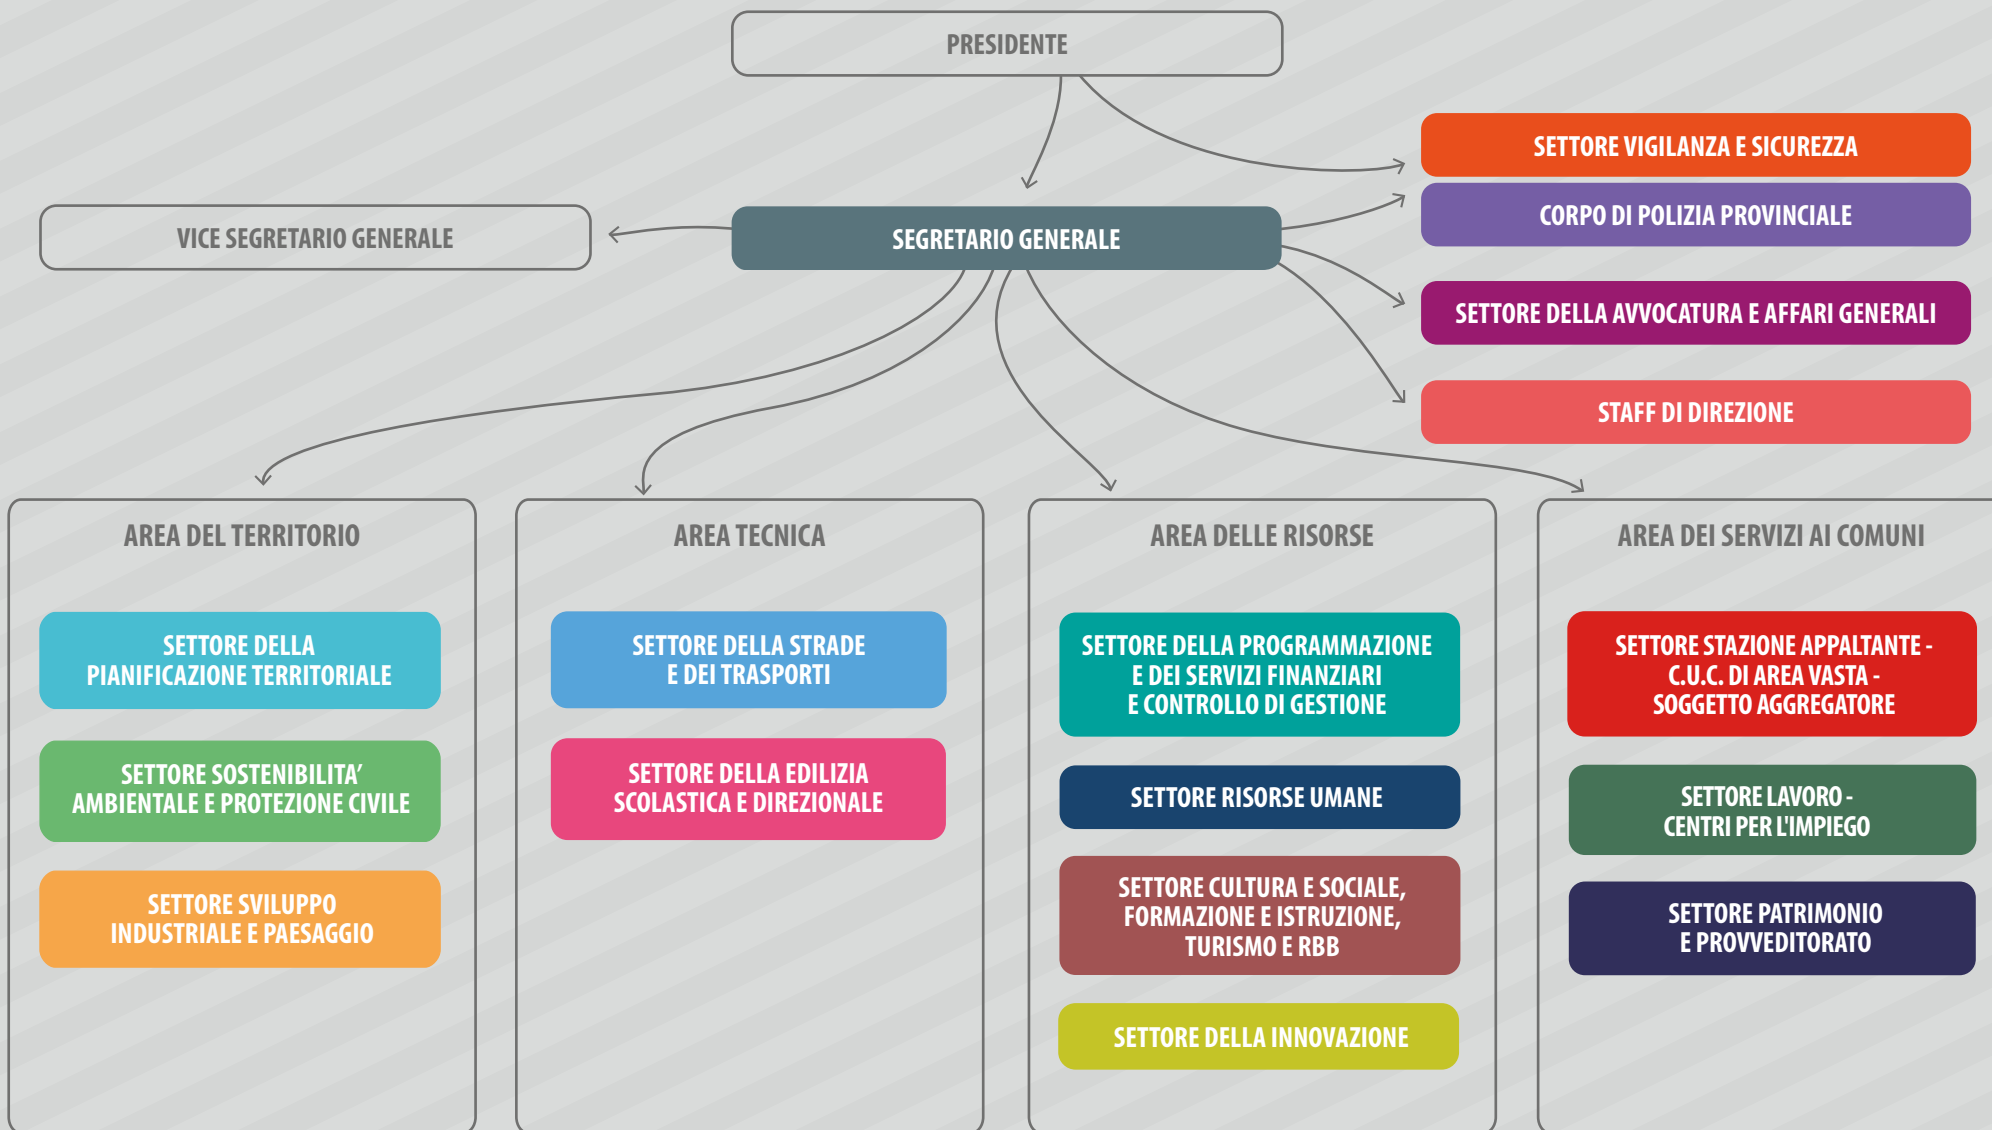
PRESIDENTE

SETTORE VIGILANZA E SICUREZZA

CORPO DI POLIZIA PROVINCIALE

VICE SEGRETARIO GENERALE

SEGRETARIO GENERALE

SETTORE DELLA AVVOCATURA E AFFARI GENERALI

STAFF DI DIREZIONE

AREA DEL TERRITORIO

SETTORE DELLA PIANIFICAZIONE TERRITORIALE

SETTORE SOSTENIBILITA' AMBIENTALE E PROTEZIONE CIVILE

SETTORE SVILUPPO INDUSTRIALE E PAESAGGIO

AREA TECNICA

SETTORE DELLA STRADE E DEI TRASPORTI

SETTORE DELLA EDILIZIA SCOLASTICA E DIREZIONALE

AREA DELLE RISORSE

SETTORE DELLA PROGRAMMAZIONE E DEI SERVIZI FINANZIARI E CONTROLLO DI GESTIONE

SETTORE RISORSE UMANE

SETTORE CULTURA E SOCIALE, FORMAZIONE E ISTRUZIONE, TURISMO E RBB

SETTORE DELLA INNOVAZIONE

AREA DEI SERVIZI AI COMUNI

SETTORE STAZIONE APPALTANTE - C.U.C. DI AREA VASTA - SOGGETTO AGGREGATORE

SETTORE LAVORO - CENTRI PER L'IMPIEGO

SETTORE PATRIMONIO E PROVVEDITORATO